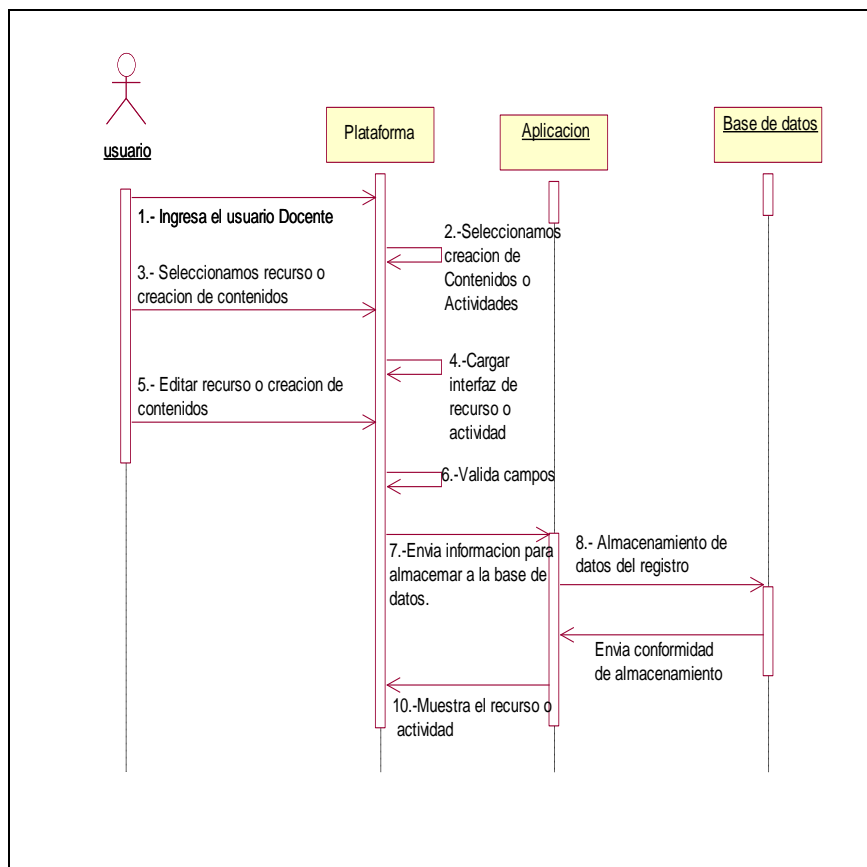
usuario

Plataforma

Aplicacion

Base de datos

1.- Ingresa el usuario Docente

2.-Seleccionamos creacion de Contenidos o Actividades

3.- Seleccionamos recurso o creacion de contenidos

4.-Cargar interfaz de recurso o actividad

5.- Editar recurso o creacion de contenidos

6.-Valida campos

7.-Envia informacion para almacemar a la base de datos.

8.- Almacenamiento de datos del registro

Envia conformidad de almacenamiento

10.-Muestra el recurso o actividad